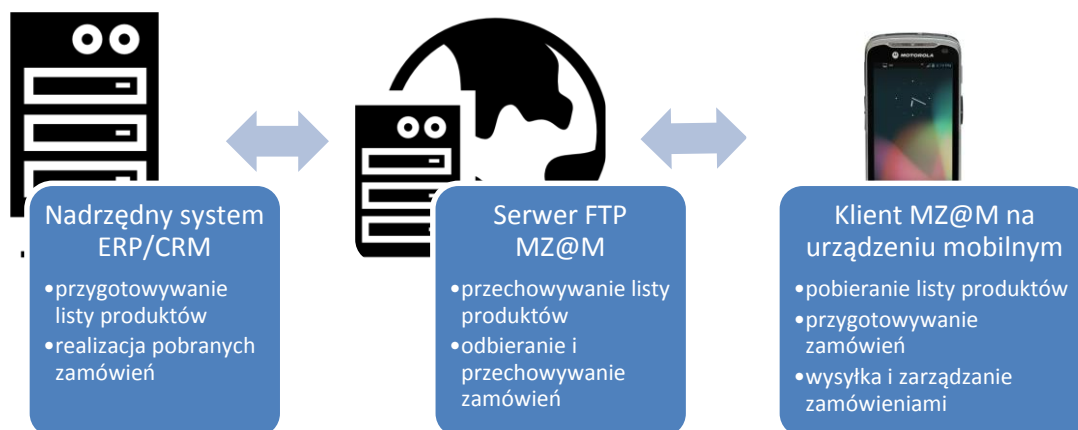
MOTOROLA

Nadrzędny system ERP/CRM

• przygotowywanie listy produktów
• realizacja pobranych zamówień

Serwer FTP MZ@M

• przechowywanie listy produktów
• odbieranie i przechowywanie zamówień

Klient MZ@M na urządzeniu mobilnym

• pobieranie listy produktów
• przygotowywanie zamówień
• wysyłka i zarządzanie zamówieniami